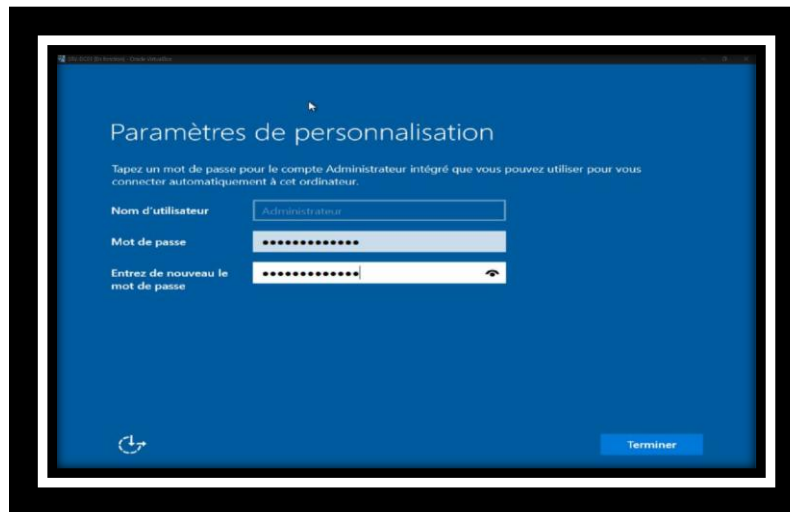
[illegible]

Paramètres de personnalisation

Tapez un mot de passe pour le compte Administrateur intégré que vous pouvez utiliser pour vous connecter automatiquement à cet ordinateur.

Nom d'utilisateur
Administrateur

Mot de passe
••••••••••••••

Entrez de nouveau le mot de passe
••••••••••••••

Terminer